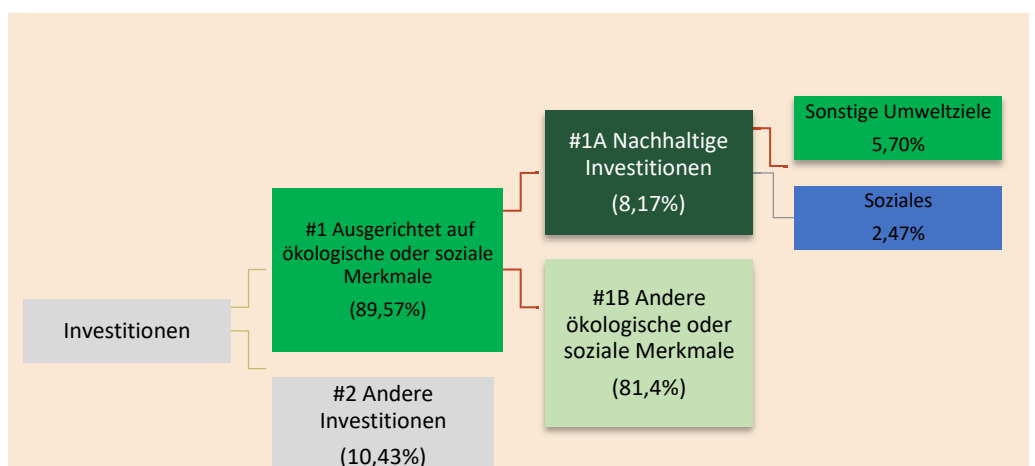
Investitionen

#1 Ausgerichtet auf ökologische oder soziale Merkmale
(89,57%)

#2 Andere Investitionen
(10,43%)

#1A Nachhaltige Investitionen
(8,17%)

#1B Andere ökologische oder soziale Merkmale
(81,4%)

Sonstige Umweltziele
5,70%

Soziales
2,47%